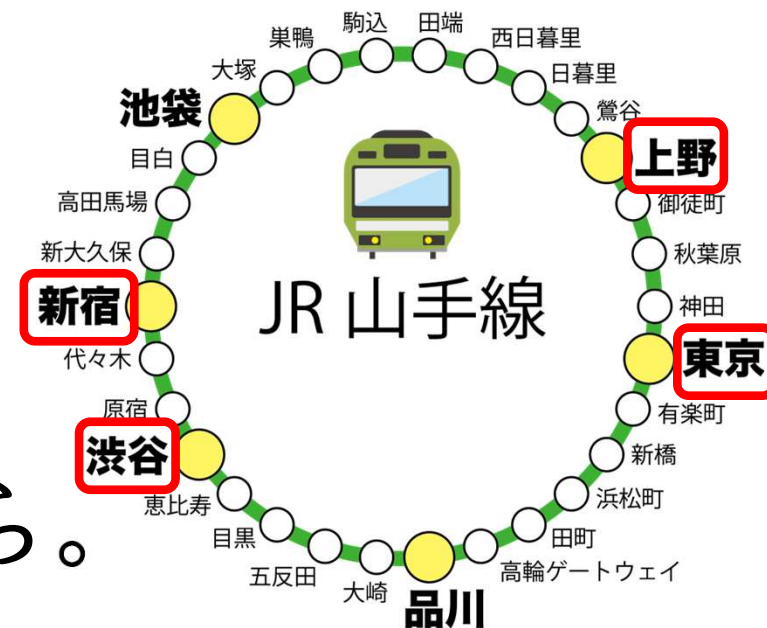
駒込 田端
巣鴨 西日暮里
大塚 日暮里
池袋 鶯谷
上野
目白 御徒町
高田馬場
秋葉原
新大久保
神田
新宿
JR 山手線
東京
代々木
有楽町
原宿
渋谷
新橋
恵比寿 浜松町
目黒 田町
五反田 高輪ゲートウェイ
大崎
品川
う。